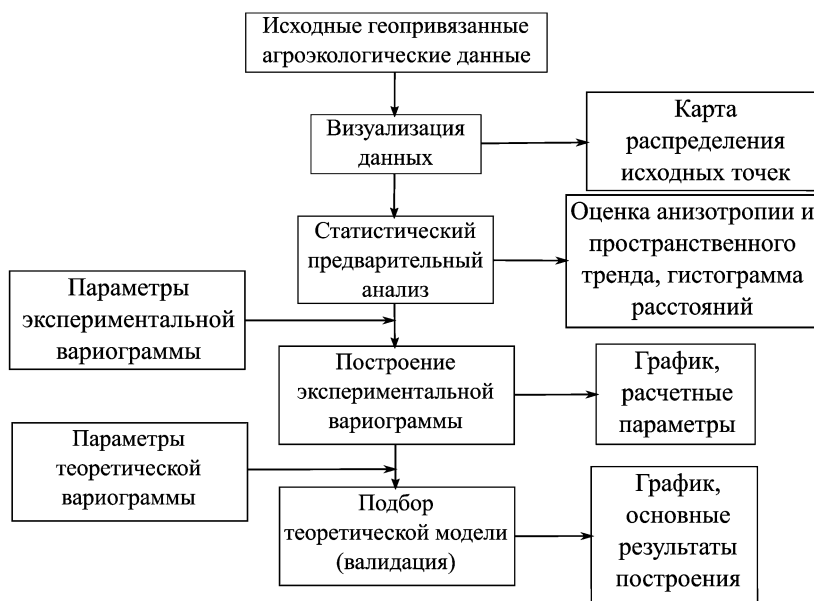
Исходные геопривязанные агроэкологические данные

Визуализация данных

Карта распределения исходных точек

Статистический предварительный анализ

Оценка анизотропии и пространственного тренда, гистограмма расстояний

Параметры экспериментальной вариограммы

Построение экспериментальной вариограммы

График, расчетные параметры

Параметры теоретической вариограммы

Подбор теоретической модели (валидация)

График, основные результаты построения